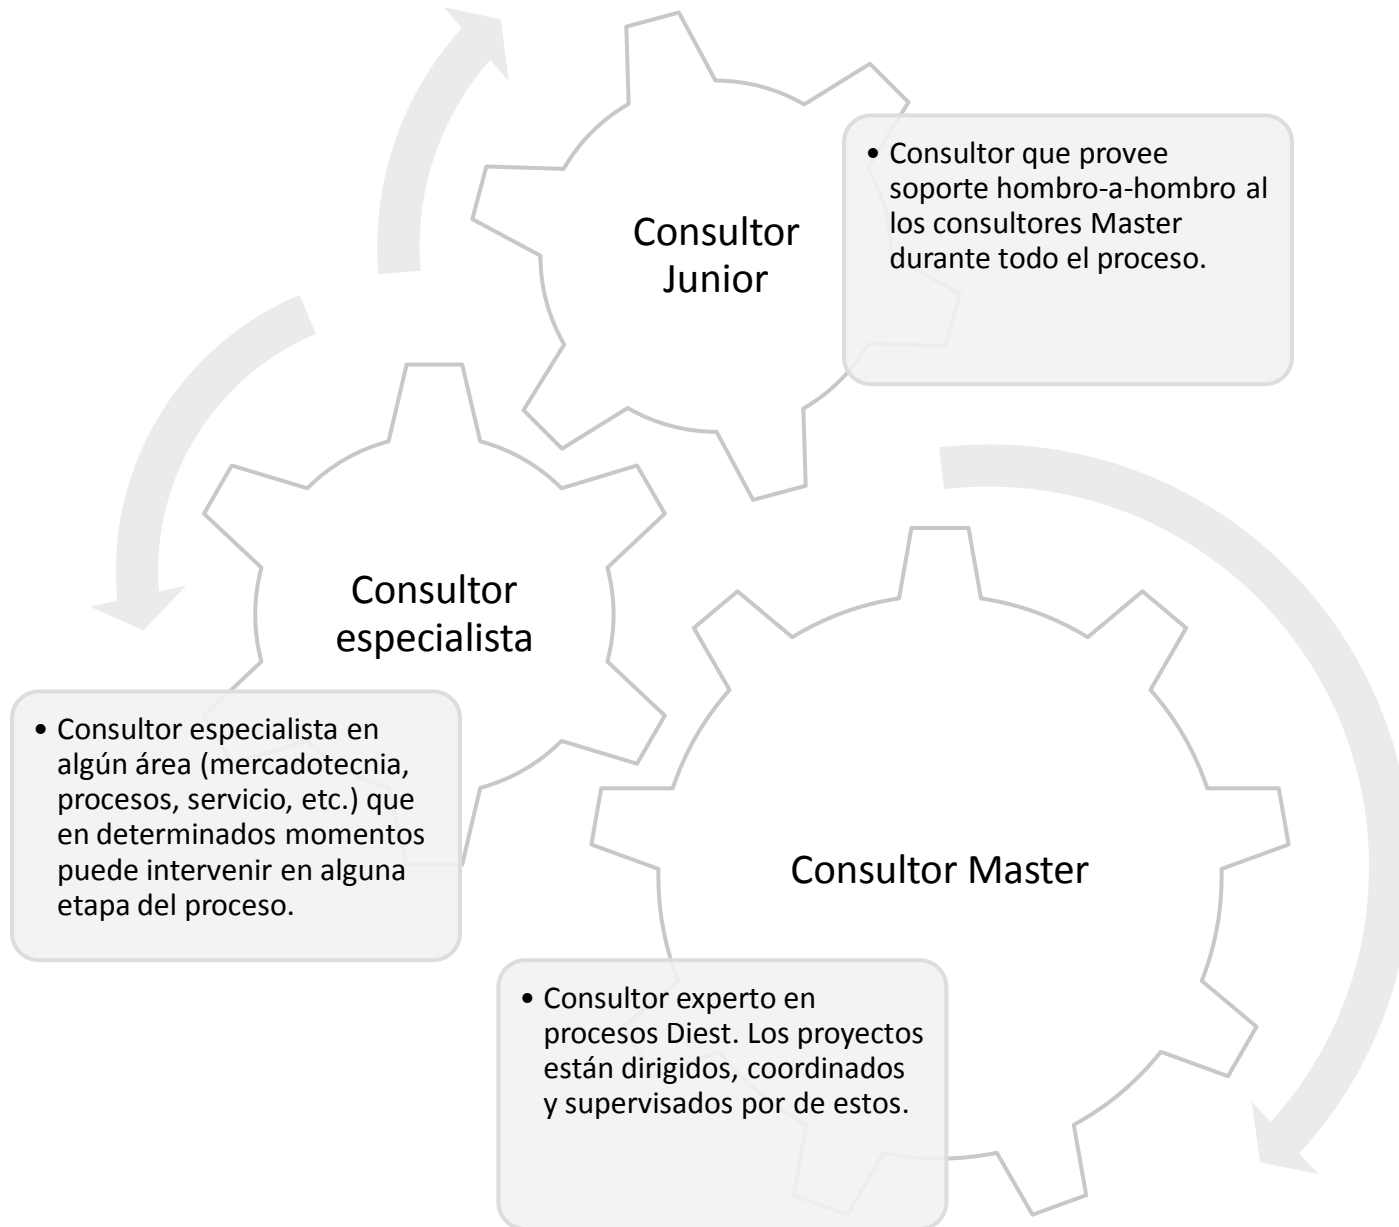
Consultor Junior

• Consultor que provee soporte hombro-a-hombro al los consultores Master durante todo el proceso.

Consultor especialista

• Consultor especialista en algún área (mercadotecnia, procesos, servicio, etc.) que en determinados momentos puede intervenir en alguna etapa del proceso.

Consultor Master

• Consultor experto en procesos Diest. Los proyectos están dirigidos, coordinados y supervisados por de estos.